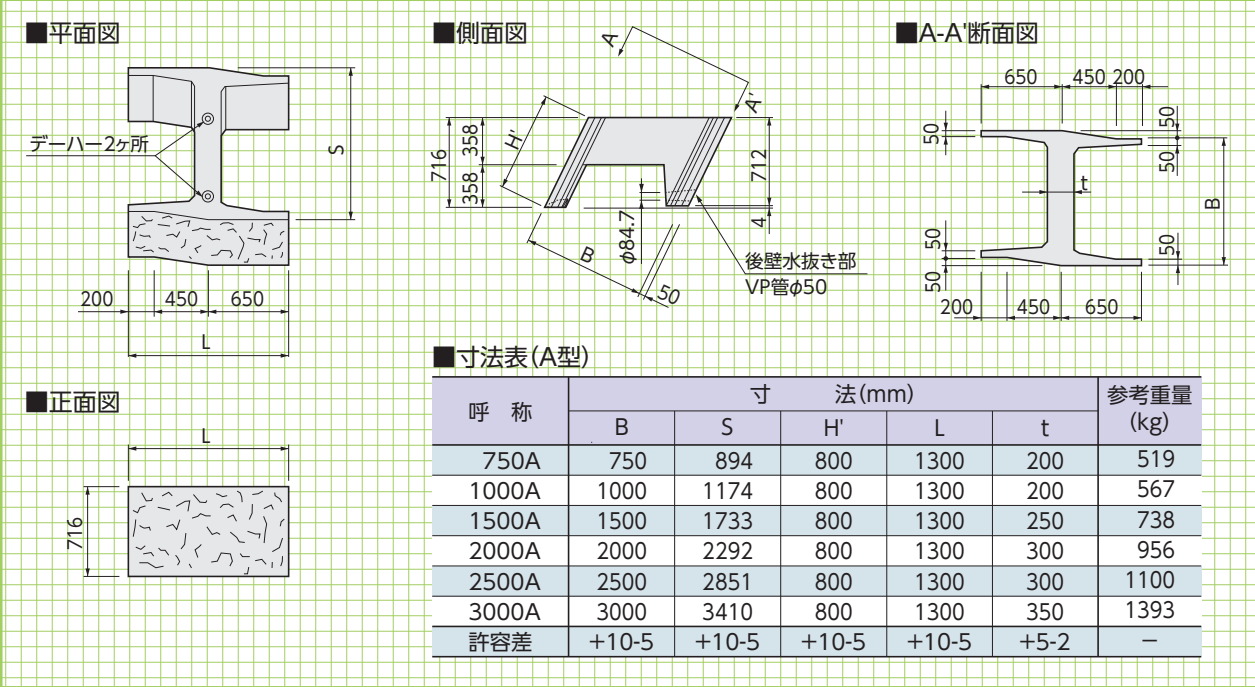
■平面図

デーハー2ヶ所

S

200 450 650

L

■側面図

A

A'

H'

716 358 358

712

4

φ84.7

B

50

後壁水抜き部
VP管φ50

■A-A'断面図

650 450 200

50 50 50

t

B

50 50 50 50

200 450 650

■正面図

L

716

■寸法表(A型)

| 呼　称 | 寸　法(mm) | | | | | 参考重量(kg) |
|---|---|---|---|---|---|---|
| | B | S | H' | L | t | |
| 750A | 750 | 894 | 800 | 1300 | 200 | 519 |
| 1000A | 1000 | 1174 | 800 | 1300 | 200 | 567 |
| 1500A | 1500 | 1733 | 800 | 1300 | 250 | 738 |
| 2000A | 2000 | 2292 | 800 | 1300 | 300 | 956 |
| 2500A | 2500 | 2851 | 800 | 1300 | 300 | 1100 |
| 3000A | 3000 | 3410 | 800 | 1300 | 350 | 1393 |
| 許容差 | +10-5 | +10-5 | +10-5 | +10-5 | +5-2 | − |